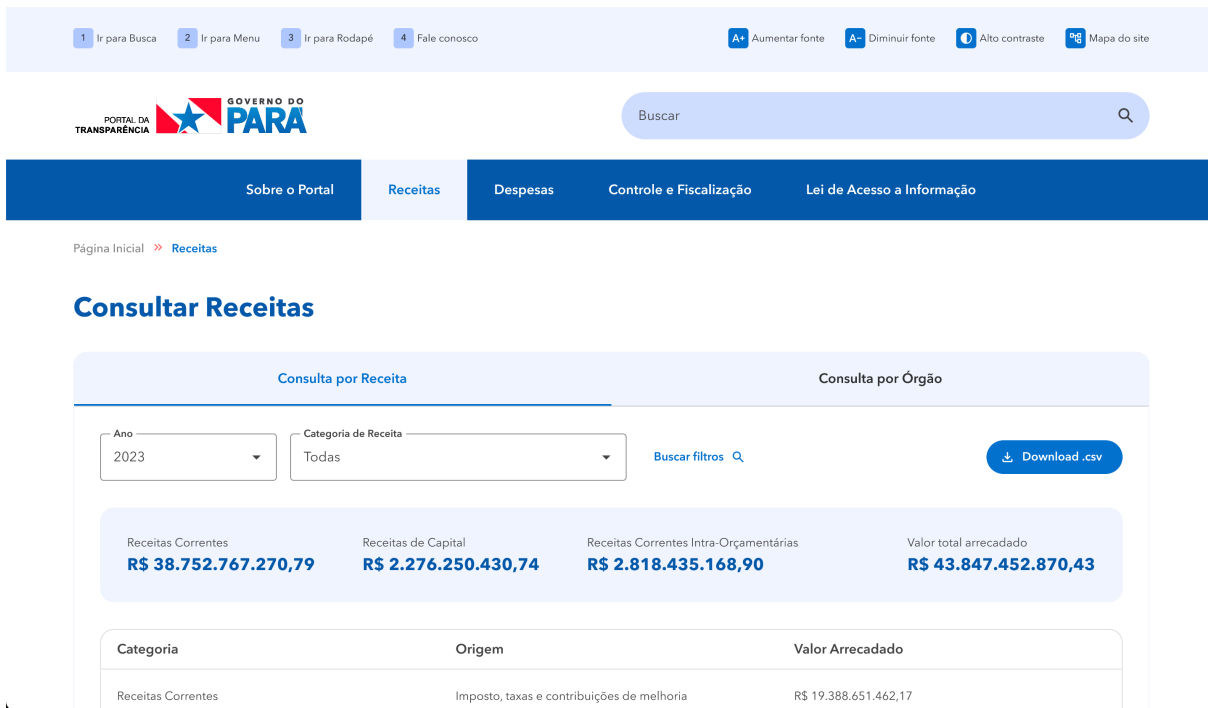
1 Ir para Busca 2 Ir para Menu 3 Ir para Rodapé 4 Fale conosco

A+ Aumentar fonte A- Diminuir fonte Alto contraste Mapa do site

PORTAL DA TRANSPARÊNCIA GOVERNO DO PARÁ

Buscar

Sobre o Portal Receitas Despesas Controle e Fiscalização Lei de Acesso a Informação

Página Inicial » Receitas

Consultar Receitas

Consulta por Receita Consulta por Órgão

Ano
2023

Categoria de Receita
Todas

Buscar filtros

Download .csv

Receitas Correntes
R$ 38.752.767.270,79

Receitas de Capital
R$ 2.276.250.430,74

Receitas Correntes Intra-Orçamentárias
R$ 2.818.435.168,90

Valor total arrecadado
R$ 43.847.452.870,43

| Categoria | Origem | Valor Arrecadado |
|---|---|---|
| Receitas Correntes | Imposto, taxas e contribuições de melhoria | R$ 19.388.651.462,17 |